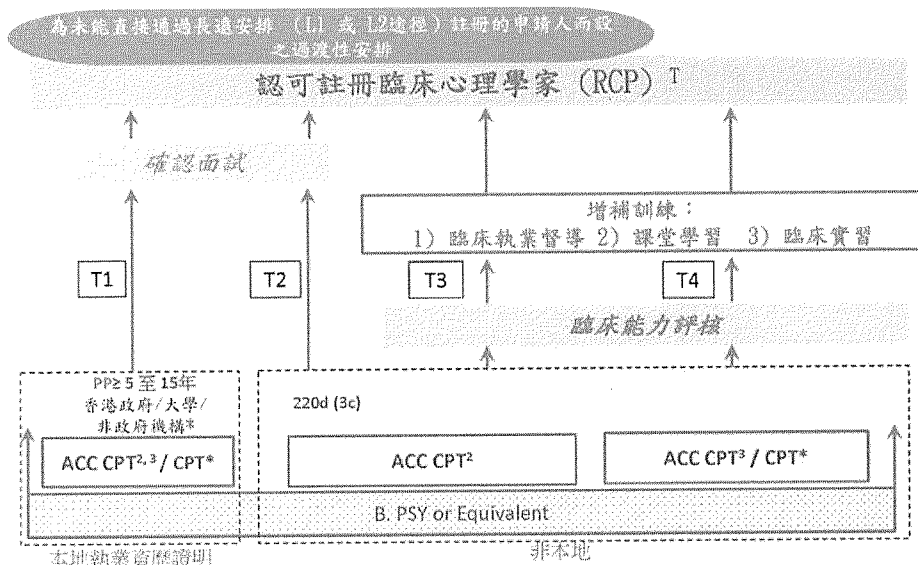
為未能直接通過長遠安排（L1 或 L2途徑）註冊的申請人而設之過渡性安排

認可註冊臨床心理學家（RCP）$^{T}$

確認面試

增補訓練：
1）臨床執業督導 2）課堂學習 3）臨床實習

T1

T2

T3

T4

臨床能力評核

PP≥ 5 至 15年
香港政府/大學/非政府機構*

220d (3c)

ACC CPT$^{2,3}$ / CPT*

ACC CPT$^{2}$

ACC CPT$^{3}$ / CPT*

B. PSY or Equivalent

本地執業資歷證明

非本地